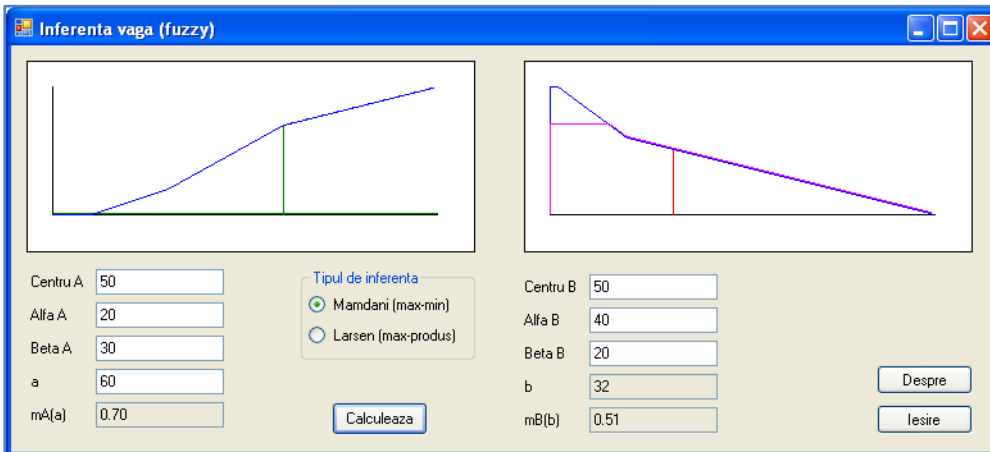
Inferenta vaga (fuzzy)

Centru A 50
Alfa A 20
Beta A 30
a 60
mA(a) 0.70

Tipul de inferenta
Mamdani (max-min)
Larsen (max-produs)

Calculeaza

Centru B 50
Alfa B 40
Beta B 20
b 32
mB(b) 0.51

Despre
Iesire